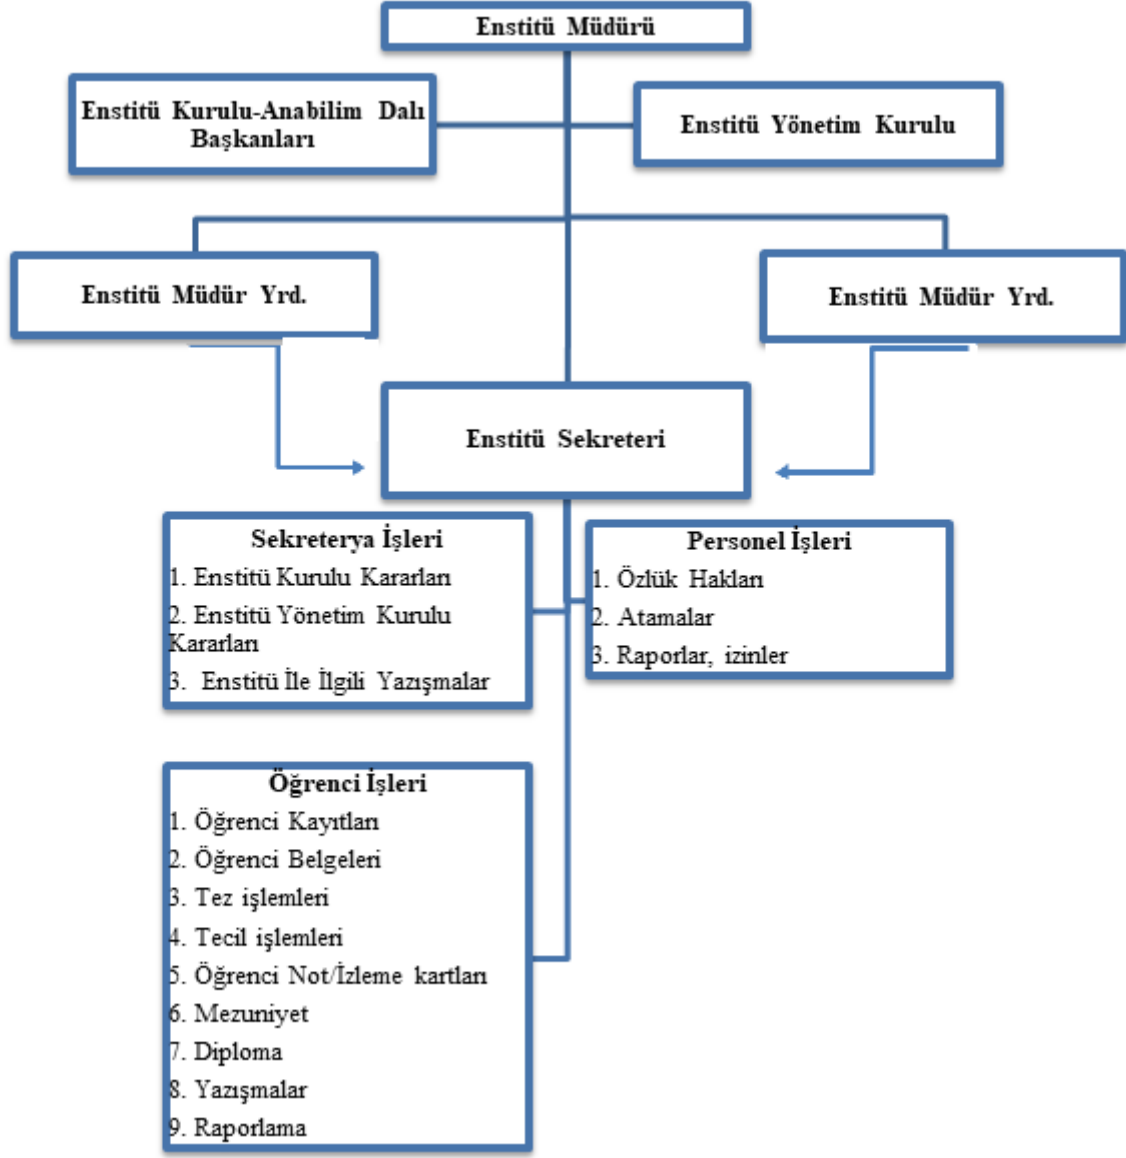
Enstitü Müdürü

Enstitü Kurulu-Anabilim Dalı Başkanları

Enstitü Yönetim Kurulu

Enstitü Müdür Yrd.

Enstitü Müdür Yrd.

Enstitü Sekreteri

Sekreterya İşleri
1. Enstitü Kurulu Kararları
2. Enstitü Yönetim Kurulu Kararları
3. Enstitü İle İlgili Yazışmalar

Personel İşleri
1. Özlük Hakları
2. Atamalar
3. Raporlar, izinler

Öğrenci İşleri
1. Öğrenci Kayıtları
2. Öğrenci Belgeleri
3. Tez işlemleri
4. Tecil işlemleri
5. Öğrenci Not/İzleme kartları
6. Mezuniyet
7. Diploma
8. Yazışmalar
9. Raporlama